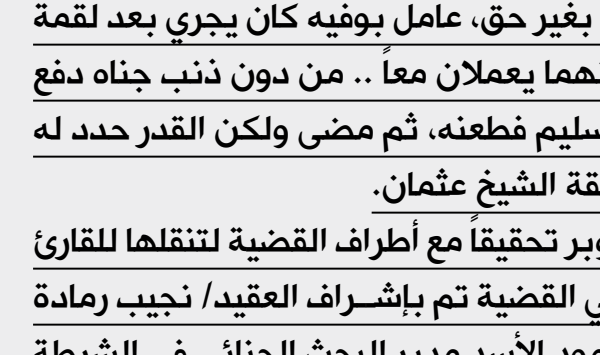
بغير حق، عامل بوفيه كان يجري بعد لقمة
لهما يعملان معاً .. من دون ذنب جناه دفع
سليم فطعنه، ثم مضى ولكن القدر حدد له
قة الشيخ عثمان.
وبر تحقيقاً مع أطراف القضية لتنقلها للقارئ
ي القضية تم بإشـراف العقيد/ نجيب رمادة
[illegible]